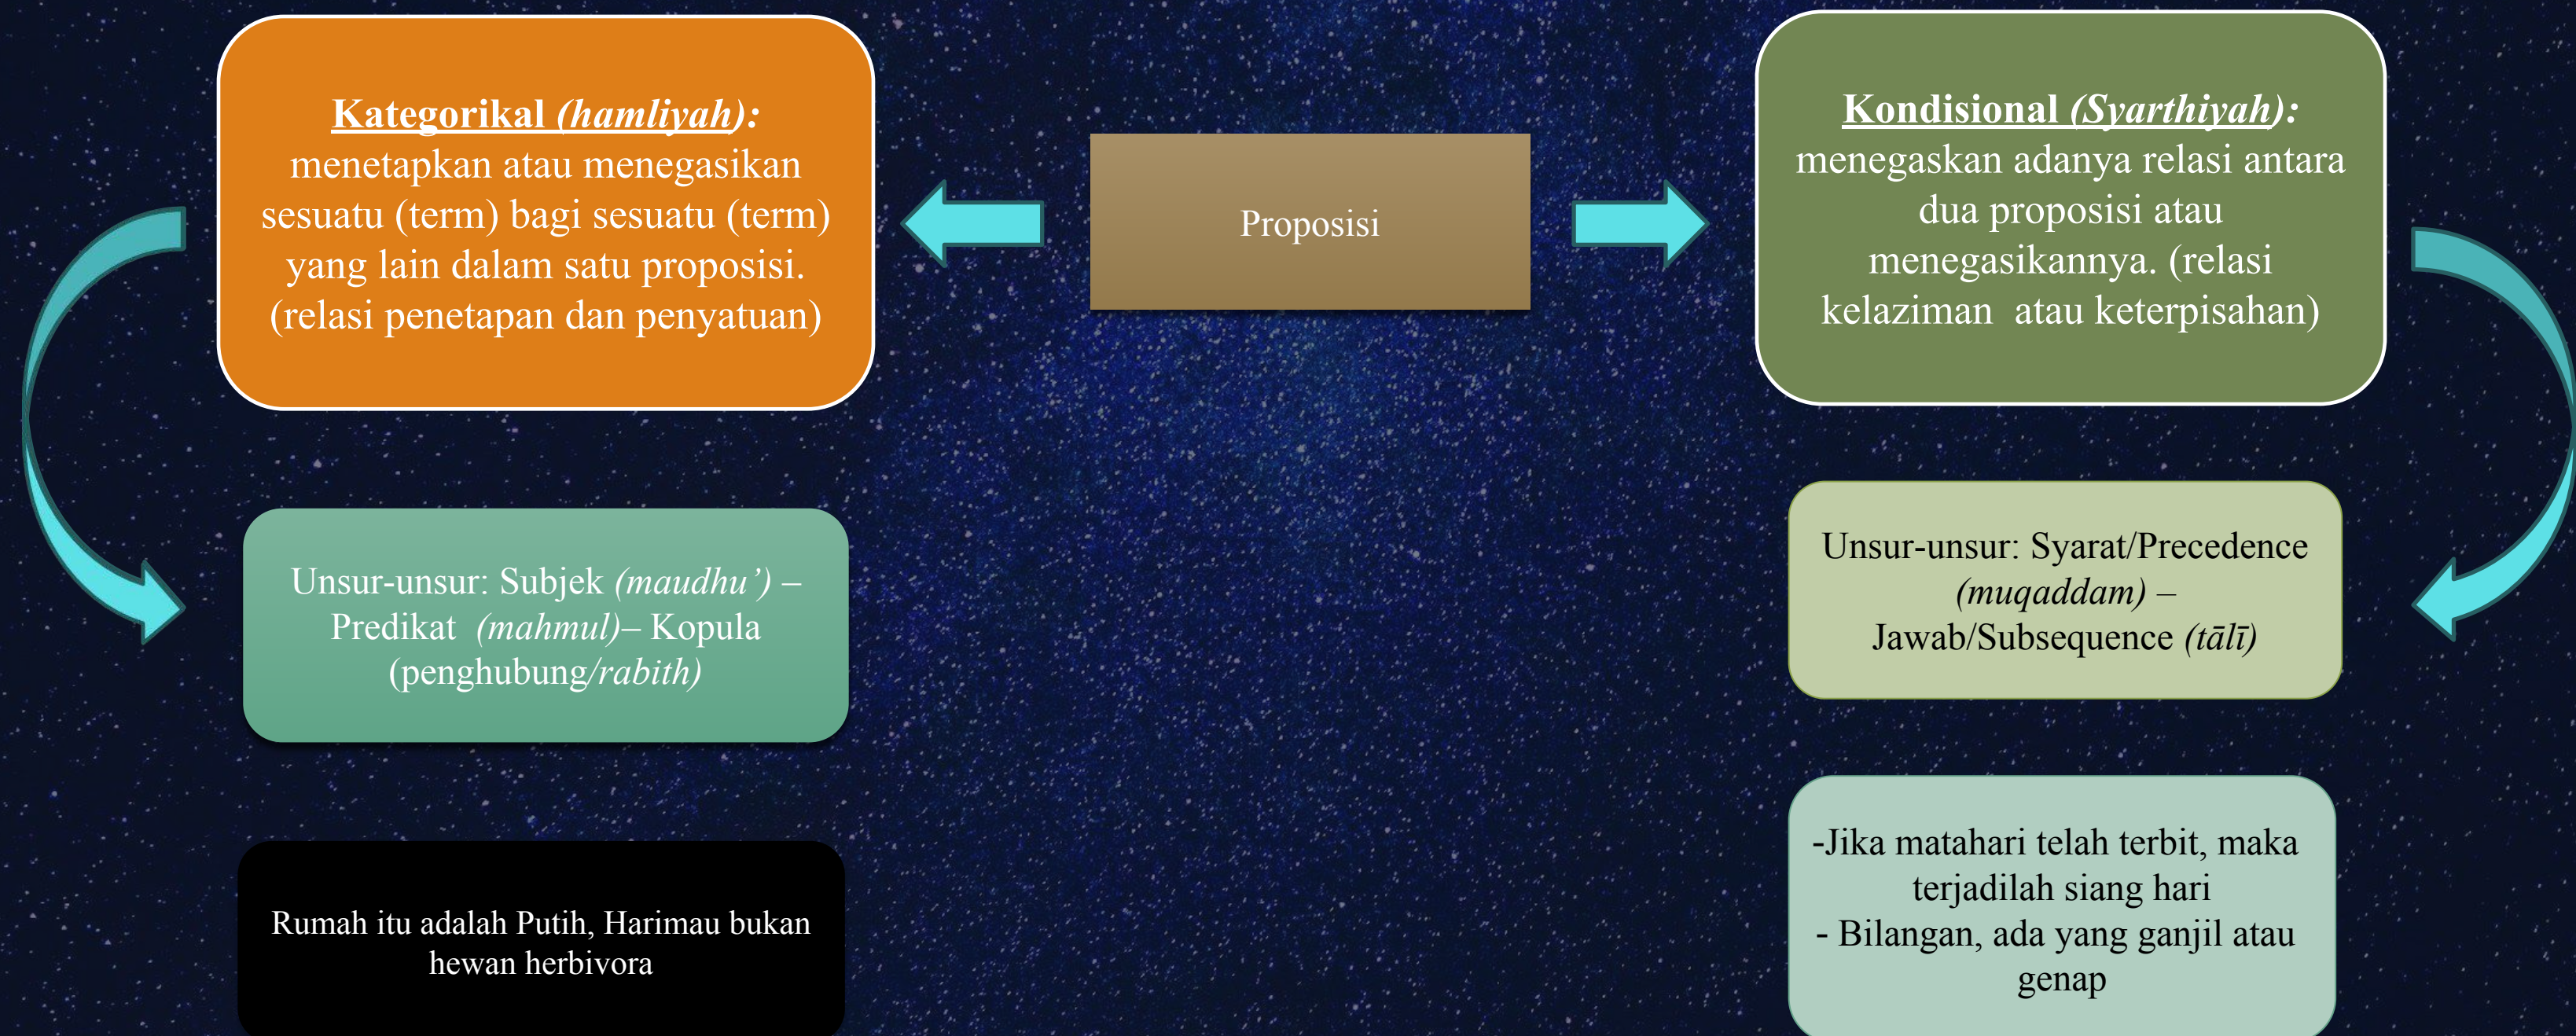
Kategorikal (hamliyah): menetapkan atau menegasikan sesuatu (term) bagi sesuatu (term) yang lain dalam satu proposisi. (relasi penetapan dan penyatuan)

Proposisi

Kondisional (Syarthiyah): menegaskan adanya relasi antara dua proposisi atau menegasikannya. (relasi kelaziman atau keterpisahan)

Unsur-unsur: Subjek (maudhu') – Predikat (mahmul)– Kopula (penghubung/rabith)

Unsur-unsur: Syarat/Precedence (muqaddam) – Jawab/Subsequence (tālī)

Rumah itu adalah Putih, Harimau bukan hewan herbivora

-Jika matahari telah terbit, maka terjadilah siang hari
- Bilangan, ada yang ganjil atau genap